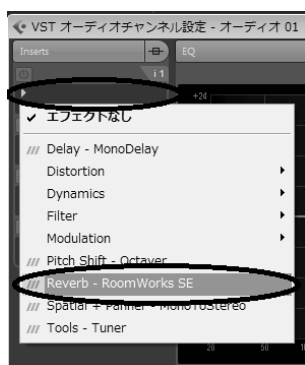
VST オーディオチャンネル設定 - オーディオ 01

Inserts

EQ

i 1

+24

✔ エフェクトなし

/// Delay - MonoDelay

Distortion

Dynamics

Filter

Modulation

/// Pitch Shift - Octaver

/// Reverb - RoomWorks SE

/// Spatial + Panner - MonoToStereo

/// Tools - Tuner

20

50

10